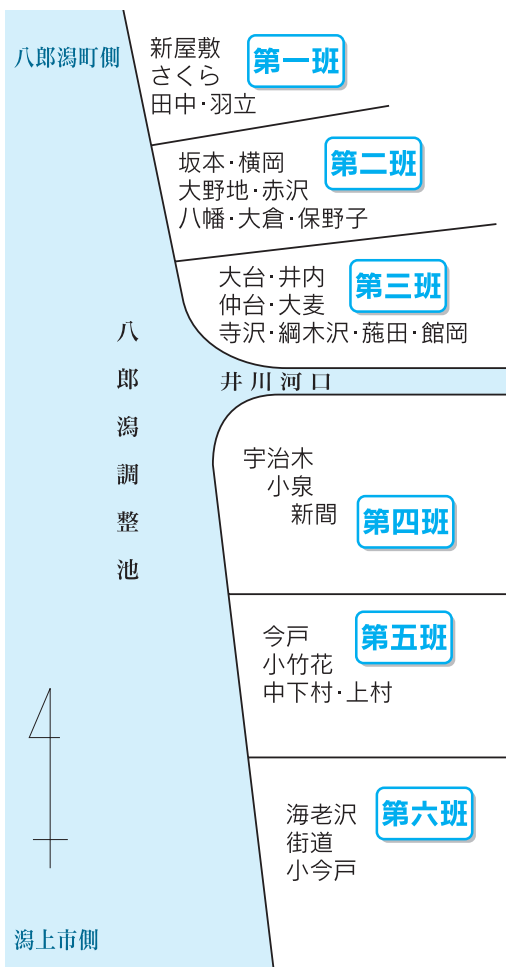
八郎潟町側

新屋敷
さくら
田中・羽立

第一班

坂本・横岡
大野地・赤沢
八幡・大倉・保野子

第二班

大台・井内
仲台・大麦
寺沢・綱木沢・菴田・館岡

第三班

八郎潟調整池

井川河口

宇治木
小泉
新間

第四班

今戸
小竹花
中下村・上村

第五班

海老沢
街道
小今戸

第六班

潟上市側